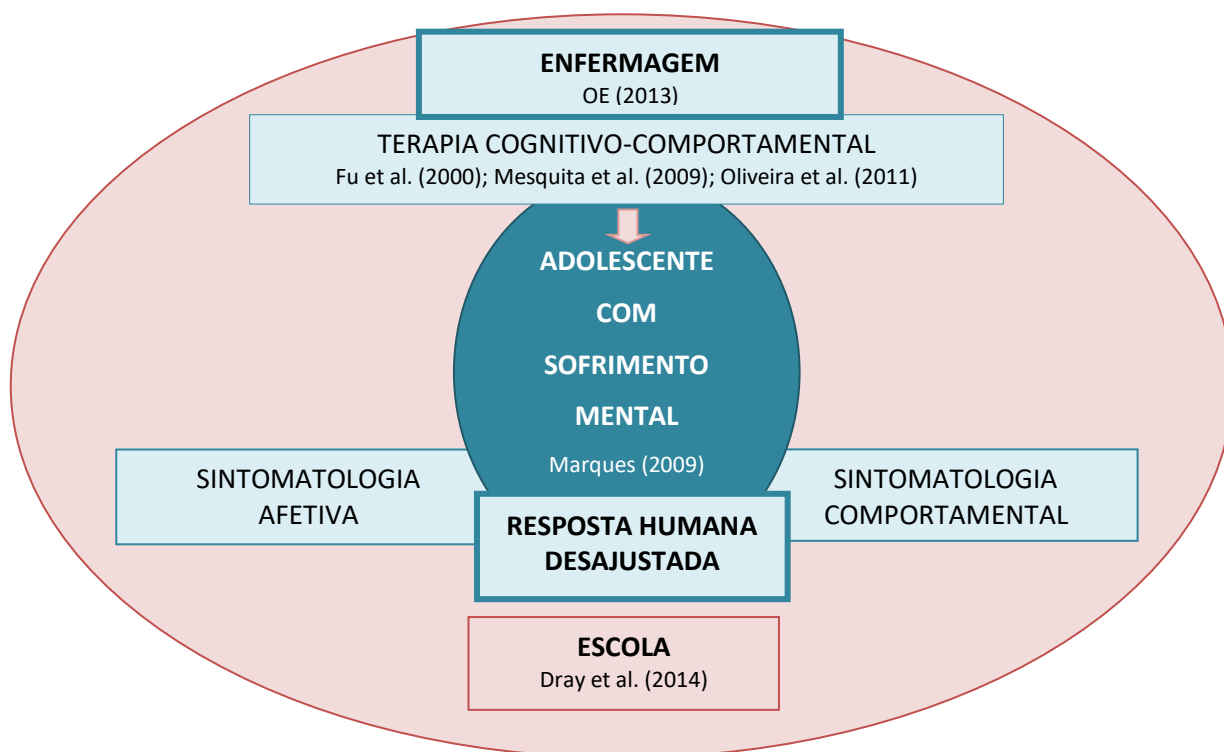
ENFERMAGEM
OE (2013)

TERAPIA COGNITIVO-COMPORTAMENTAL
Fu et al. (2000); Mesquita et al. (2009); Oliveira et al. (2011)

ADOLESCENTE COM SOFRIMENTO MENTAL
Marques (2009)

SINTOMATOLOGIA AFETIVA

SINTOMATOLOGIA COMPORTAMENTAL

RESPOSTA HUMANA DESAJUSTADA

ESCOLA
Dray et al. (2014)